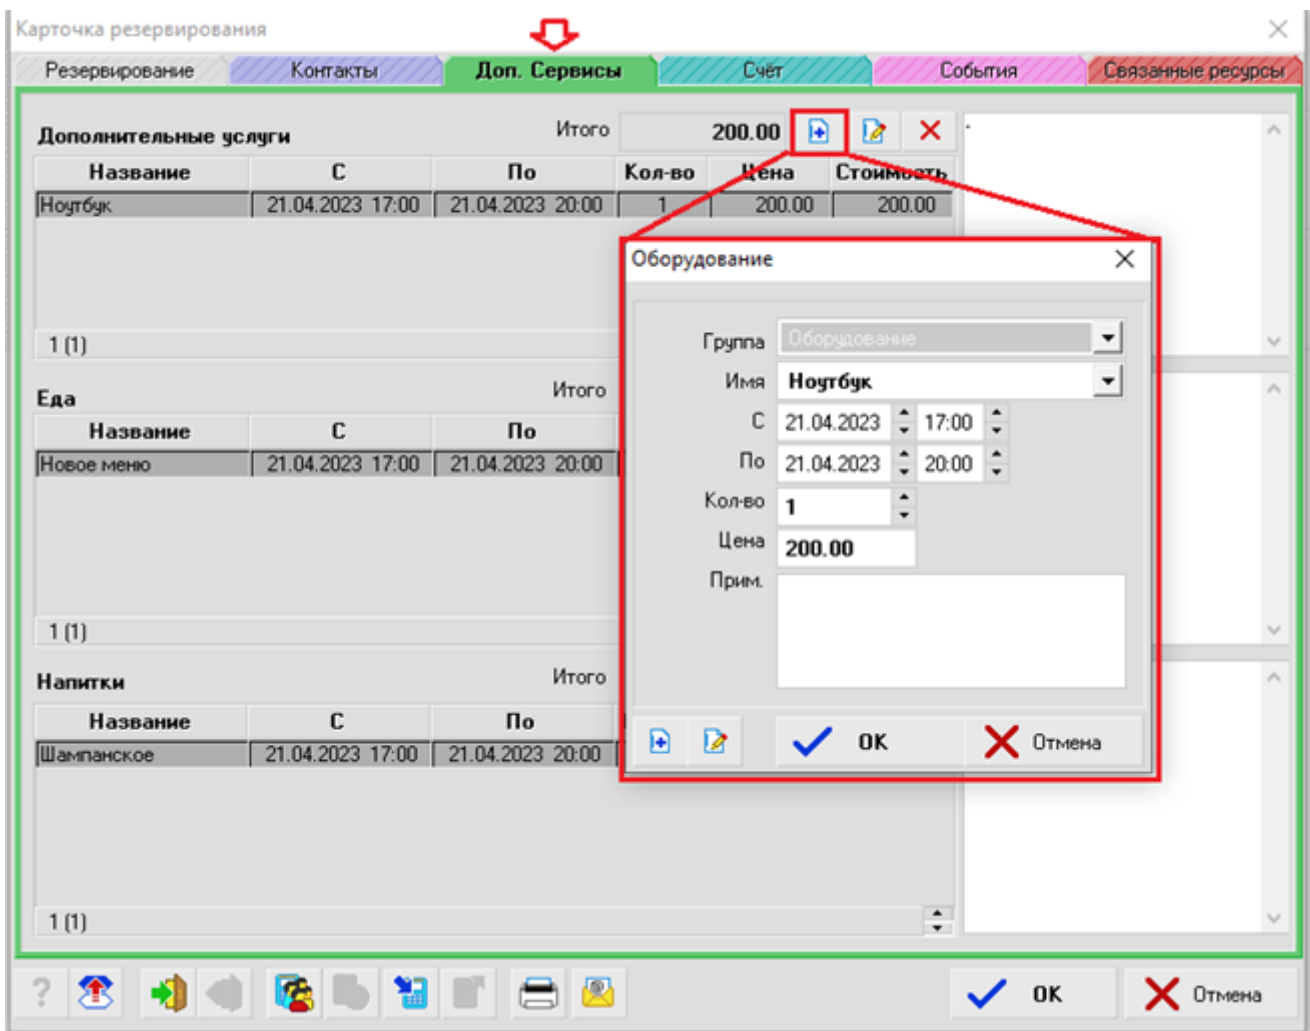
Карточка резервирования

Резервирование | Контакты | Доп. Сервисы | Счёт | События | Связанные ресурсы

Дополнительные услуги
Итого 200.00

| Название | С | По | Кол-во | Цена | Стоимость |
|---|---|---|---|---|---|
| Ноутбук | 21.04.2023 17:00 | 21.04.2023 20:00 | 1 | 200.00 | 200.00 |

1 (1)

Еда
Итого

| Название | С | По |
|---|---|---|
| Новое меню | 21.04.2023 17:00 | 21.04.2023 20:00 |

1 (1)

Напитки
Итого

| Название | С | По |
|---|---|---|
| Шампанское | 21.04.2023 17:00 | 21.04.2023 20:00 |

1 (1)

Оборудование

Группа Оборудование
Имя Ноутбук
С 21.04.2023 17:00
По 21.04.2023 20:00
Кол-во 1
Цена 200.00
Прим.

OK Отмена

OK Отмена